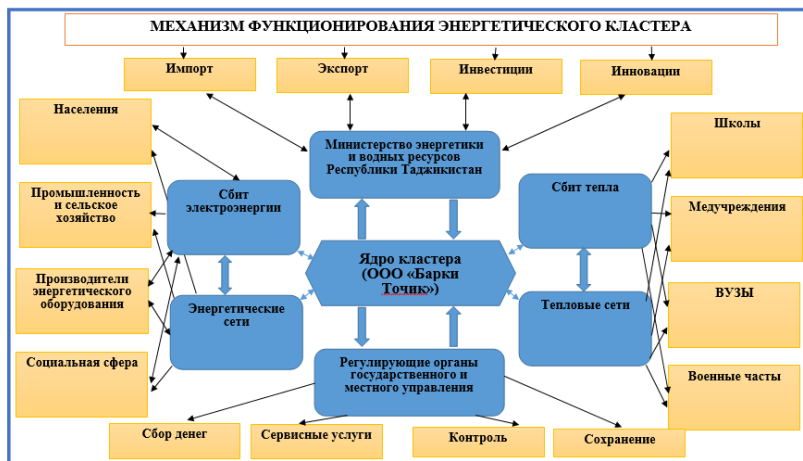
МЕХАНИЗМ ФУНКЦИОНИРОВАНИЯ ЭНЕРГЕТИЧЕСКОГО КЛАСТЕРА

Импорт

Экспорт

Инвестиции

Инновации

Населения

Министерство энергетики и водных ресурсов Республики Таджикистан

Школы

Промышленность и сельское хозяйство

Сбит электроэнергии

Сбит тепла

Медучреждения

Производители энергетического оборудования

Ядро кластера (ООО «Барки Точик»)

Энергетические сети

Тепловые сети

ВУЗЫ

Социальная сфера

Регулирующие органы государственного и местного управления

Военные части

Сбор денег

Сервисные услуги

Контроль

Сохранение